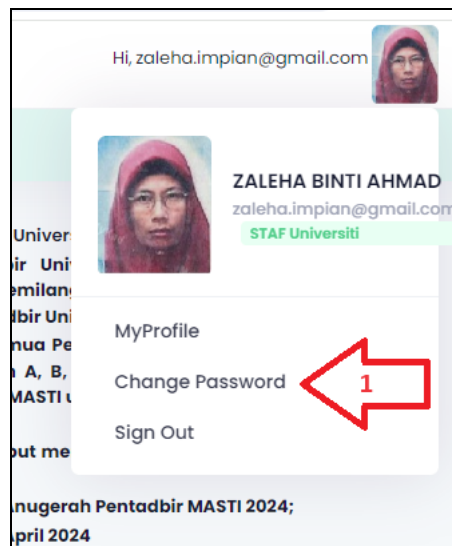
Hi, zaleha.impian@gmail.com

ZALEHA BINTI AHMAD
zaleha.impian@gmail.com
STAF Universiti

MyProfile
Change Password
Sign Out

1

Univers
bir Uni
emilang
dbir Uni
nua Pe
n A, B,
MASTI
but me
Anugerah Pentadbir MASTI 2024;
April 2024